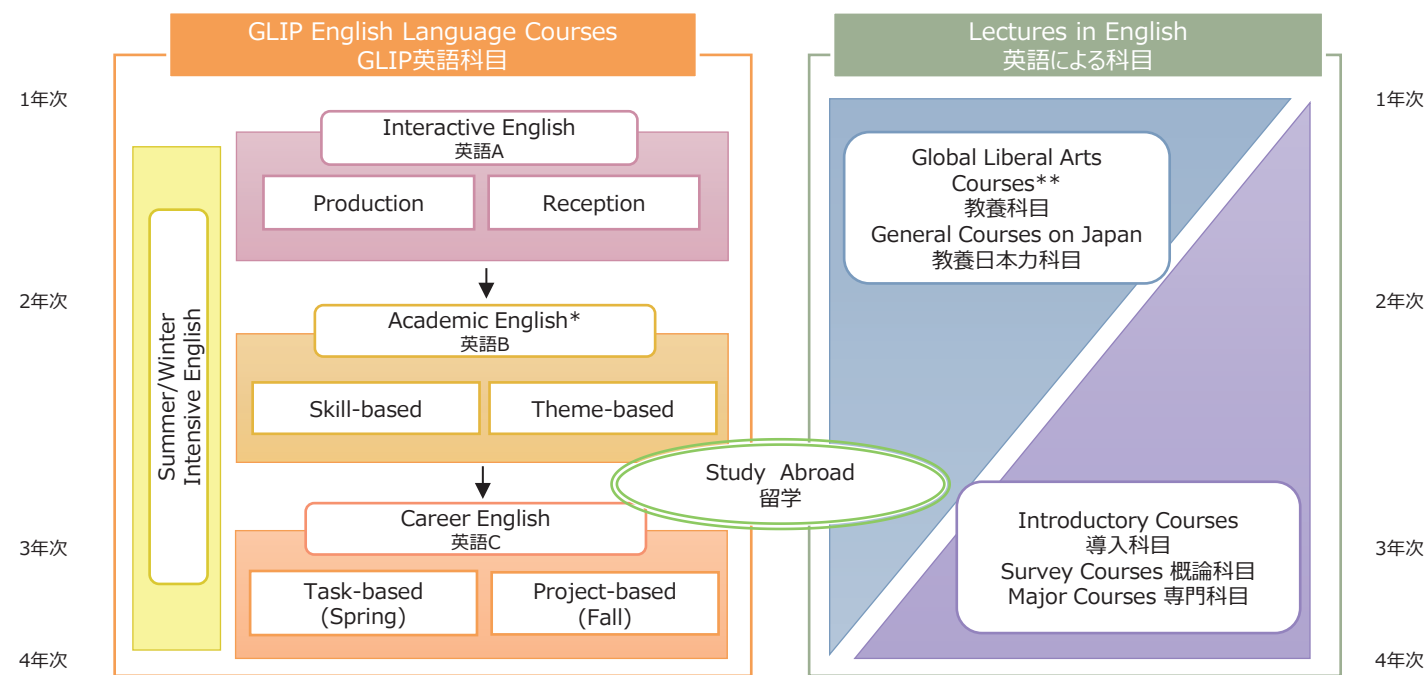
GLIP English Language Courses
GLIP英語科目

Lectures in English
英語による科目

1年次

2年次

3年次

4年次

Summer/Winter Intensive English

Interactive English
英語A

Production

Reception

Academic English*
英語B

Skill-based

Theme-based

Career English
英語C

Task-based (Spring)

Project-based (Fall)

Study Abroad
留学

Global Liberal Arts Courses**
教養科目
General Courses on Japan
教養日本力科目

Introductory Courses
導入科目
Survey Courses 概論科目
Major Courses 専門科目

1年次

2年次

3年次

4年次